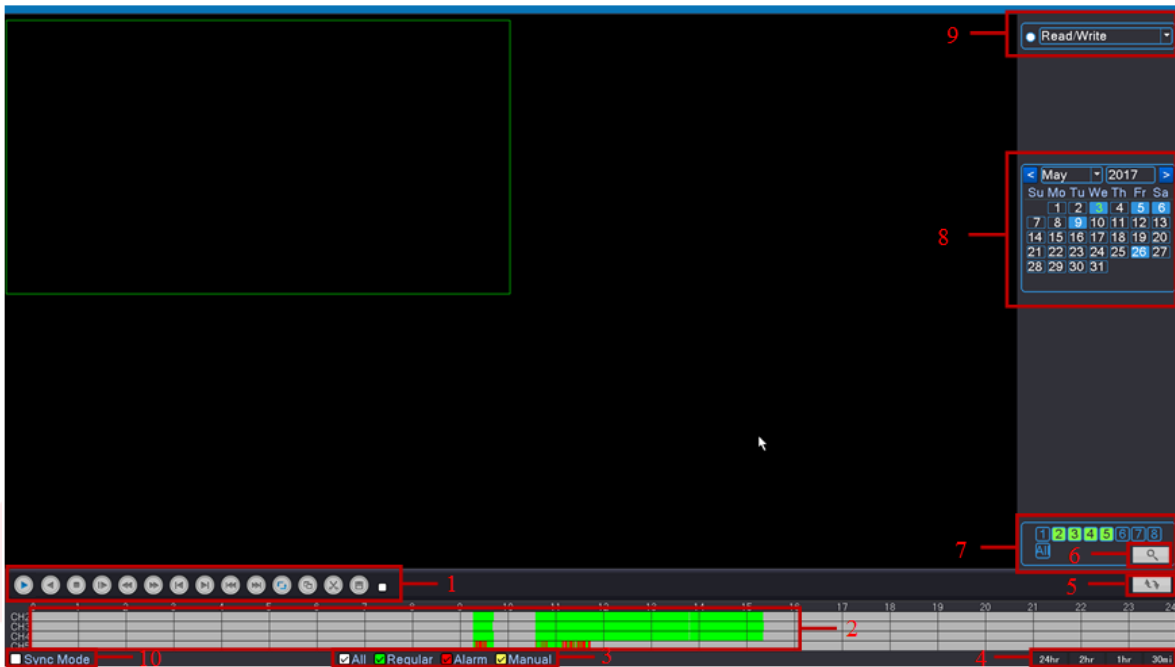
9
Read/Write

8
< May 2017 >
| Su | Mo | Tu | We | Th | Fr | Sa |
|---|---|---|---|---|---|---|
| | 1 | 2 | 3 | 4 | 5 | 6 |
| 7 | 8 | 9 | 10 | 11 | 12 | 13 |
| 14 | 15 | 16 | 17 | 18 | 19 | 20 |
| 21 | 22 | 23 | 24 | 25 | 26 | 27 |
| 28 | 29 | 30 | 31 | | | |

7
1 2 3 4 5 6 7 8
All
6
5
1

0 1 2 3 4 5 6 7 8 9 10 11 12 13 14 15 16 17 18 19 20 21 22 23 24
CH2
CH3
CH4
CH5
2

Sync Mode 10
All Regular Alarm Manual 3
4 24hr 2hr 1hr 30m